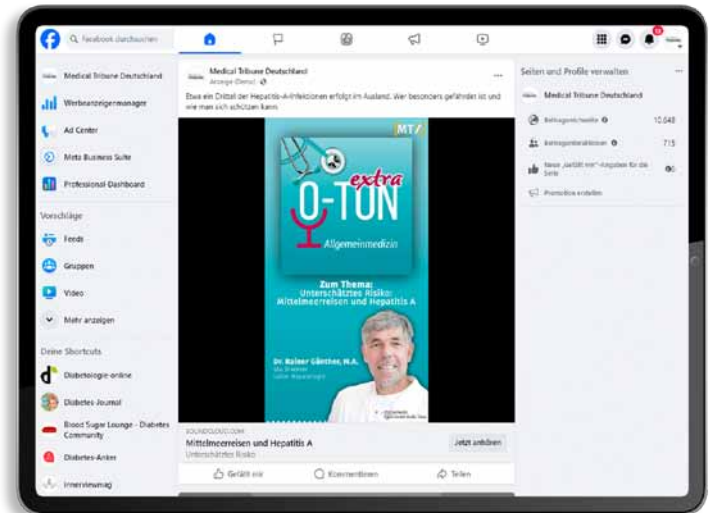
Facebook durchsuchen

Medical Tribune Deutschland
Werbeanzeigenmanager
Ad Center
Meta Business Suite
Professional Dashboard

Vorschläge
Feeds
Gruppen
Video
Mehr anzeigen

Deine Shortcuts
Diabetologie-online
Diabetes-Journal
Blood Sugar Lounge - Diabetes Community
Diabetes-Anker
Interviewmag

Medical Tribune Deutschland
Anzeige (Demo) ·

Etwa ein Drittel der Hepatitis-A-Infektionen erfolgt im Ausland. Wer besonders gefährdet ist und wie man sich schützen kann.

MT
extra
O-TON
Allgemeinmedizin

Zum Thema:
Unterschätztes Risiko:
Mittelmeerreisen und Hepatitis A

Dr. Rainer Günther, M.A.

SOUNDCLOUD.COM
Mittelmeerreisen und Hepatitis A
Unterschätztes Risiko
Jetzt anhören

Gefällt mir
Kommentieren
Teilen

Seiten und Profile verwalten
Medical Tribune Deutschland
Beitragsreichweite 10.648
Beitragsinteraktionen 715
Neue „Gefällt mir"-Angaben für die Seite 60
Promotion erstellen